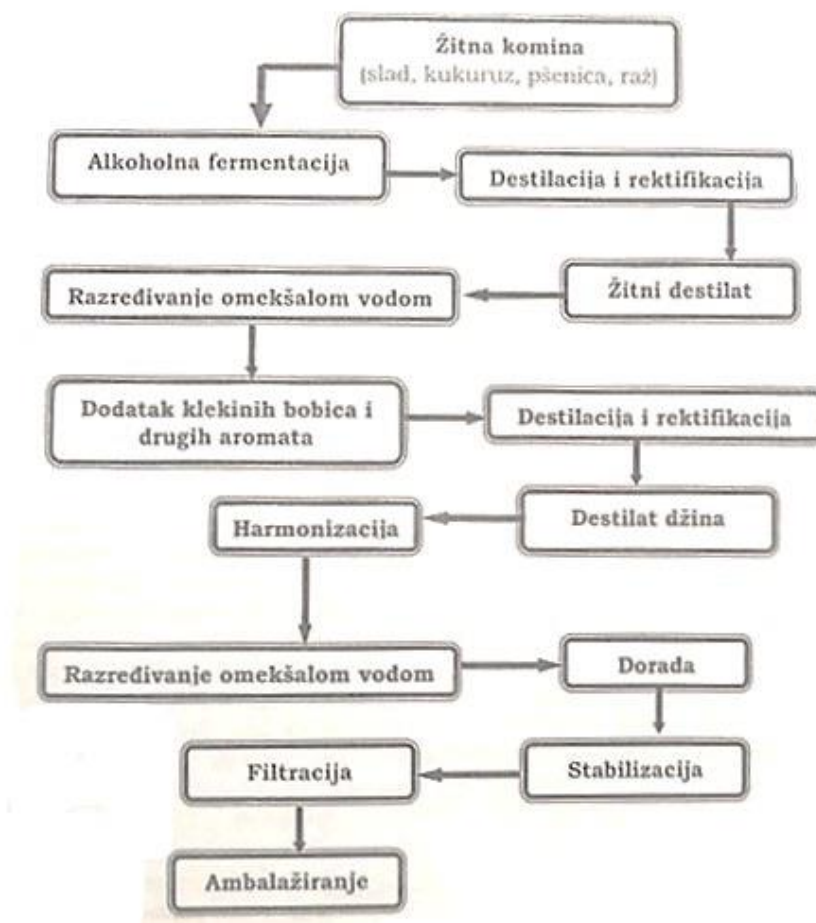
Žitna komina
(slad, kukuruz, pšenica, raž)

Alkoholna fermentacija

Destilacija i rektifikacija

Žitni destilat

Razređivanje omekšalom vodom

Dodatak klekinih bobica i drugih aromata

Destilacija i rektifikacija

Destilat džina

Harmonizacija

Razređivanje omekšalom vodom

Dorada

Stabilizacija

Filtracija

Ambalažiranje